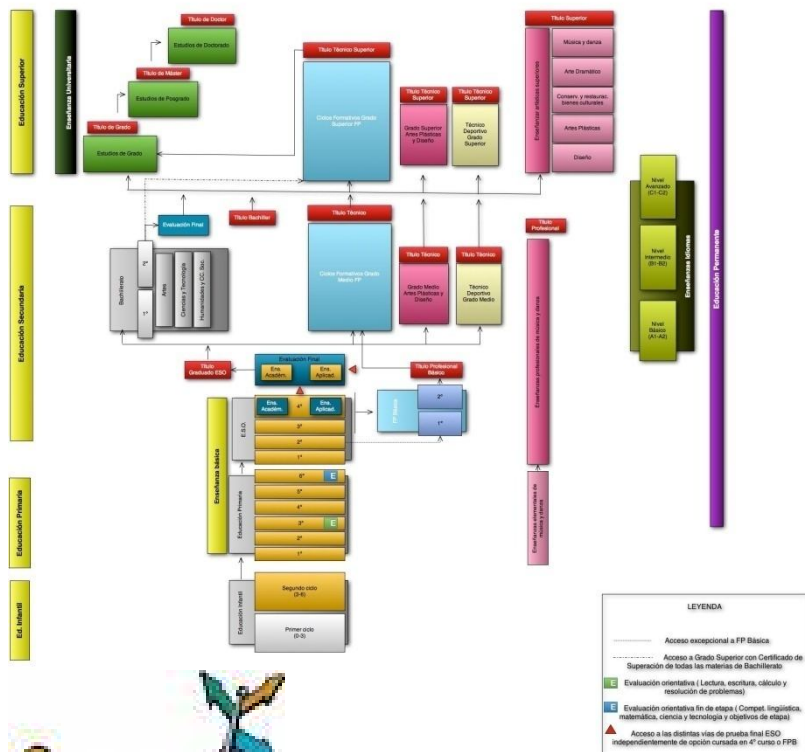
Educación Superior

Enseñanza Universitaria

Título de Doctor

Estudios de Doctorado

Título de Máster

Estudios de Posgrado

Título de Grado

Estudios de Grado

Título Técnico Superior

Ciclos Formativos Grado Superior FP

Título Técnico Superior

Grado Superior Artes Plásticas y Diseño

Título Técnico Superior

Técnico Deportivo Grado Superior

Título Superior

Enseñanzas artísticas superiores

Música y danza

Arte Dramático

Conserv. y restaurac. bienes culturales

Artes Plásticas

Diseño

Nivel Avanzado (C1-C2)

Nivel Intermedio (B1-B2)

Nivel Básico (A1-A2)

Enseñanzas idiomas

Educación Permanente

Educación Secundaria

Evaluación Final

Título Bachiller

Título Técnico

Ciclos Formativos Grado Medio FP

Título Técnico

Grado Medio Artes Plásticas y Diseño

Título Técnico

Técnico Deportivo Grado Medio

Título Profesional

Enseñanzas profesionales de música y danza

Bachillerato

2º

1º

Artes

Ciencias y Tecnología

Humanidades y CC. Soc.

Título Graduado ESO

Evaluación Final

Ens. Académ.

Ens. Aplicad.

Título Profesional Básico

FP Básica

2º

1º

Enseñanza básica

E.S.O.

Ens. Académ.

4º

Ens. Aplicad.

3º

2º

1º

Educación Primaria

Educación Primaria

6º

E

5º

4º

3º

E

2º

1º

Enseñanzas elementales de música y danza

Ed. Infantil

Educación Infantil

Segundo ciclo (3-6)

Primer ciclo (0-3)

LEYENDA

Acceso excepcional a FP Básica

Acceso a Grado Superior con Certificado de Superación de todas las materias de Bachillerato

E Evaluación orientativa ( Lectura, escritura, cálculo y resolución de problemas)

E Evaluación orientativa fin de etapa ( Compet. lingüística, matemática, ciencia y tecnología y objetivos de etapa)

Acceso a las distintas vías de prueba final ESO independientemente de opción cursada en 4º curso o FPB